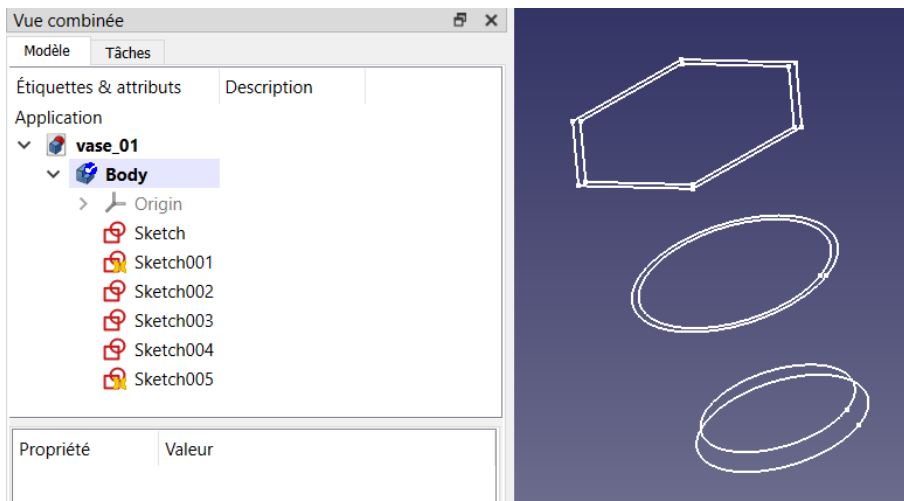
Vue combinée

Modèle | Tâches

| Étiquettes & attributs | Description |
|---|---|

Application
vase_01
Body
Origin
Sketch
Sketch001
Sketch002
Sketch003
Sketch004
Sketch005

| Propriété | Valeur |
|---|---|